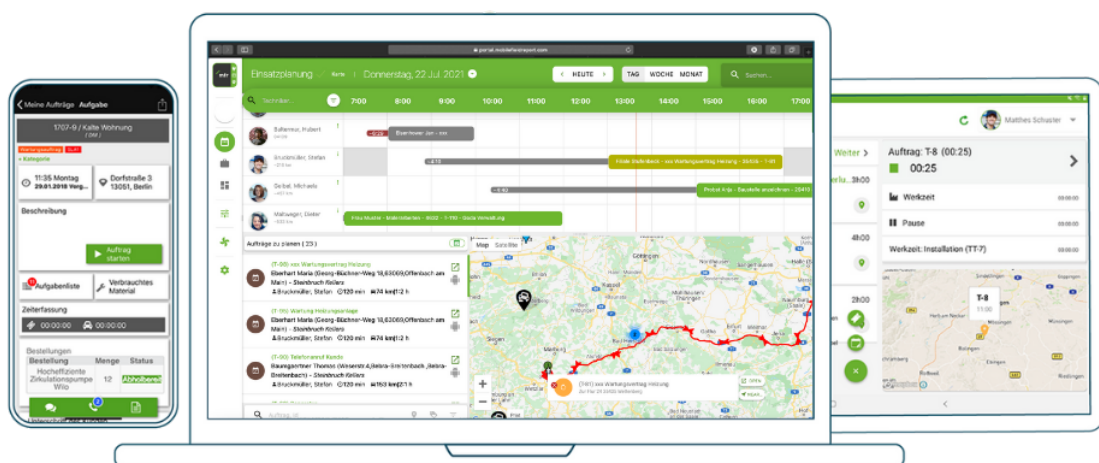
Meine Aufträge Aufgabe

1707-9 / Kalte Wohnung

Kategorie

11:35 Montag 29.01.2018

Dorfstraße 3 13051, Berlin

Beschreibung

Auftrag starten

Aufgabenliste

Verbrauchtes Material

Zeiterfassung

00:00:00

00:00:00

Bestellungen

| Bestellung | Menge | Status |
|---|---|---|
| Hocheffiziente Zirkulationspumpe Wilo | 12 | Abholbereit |

portal.mobilefieldreport.com

Einsatzplanung

Donnerstag, 22.Jul. 2021

HEUTE

TAG WOCHE MONAT

Suchen...

Techniker...

7:00 8:00 9:00 10:00 11:00 12:00 13:00 14:00 15:00 16:00 17:00

Ballenner, Hubert

Bruckmüller, Stefan

Geibel, Michaela

Maibaeger, Dieter

Aufträge zu planen ( 23 )

Map Satellite

(T-98) xxx Wartungsvertrag Heizung
Eberhart Maria (Georg-Büchner-Weg 18,63069,Offenbach am Main) - Steinbruch Kellers
Bruckmüller, Stefan 120 min 74 km|1:2 h

(T-99) Wartung Heizungsanlage
Eberhart Maria (Georg-Büchner-Weg 18,63069,Offenbach am Main) - Steinbruch Kellers
Bruckmüller, Stefan 120 min 74 km|1:2 h

(T-90) Telefonanruf Kunde
Baumgartner Thomas
Bruckmüller, Stefan 120 min 153 km|1:45 h

Auftrag

Matthes Schuster

Weiter

Auftrag: T-8 (00:25)

00:25

Werkzeit

Pause

Werkzeit: Installation (TT-7)

T-8